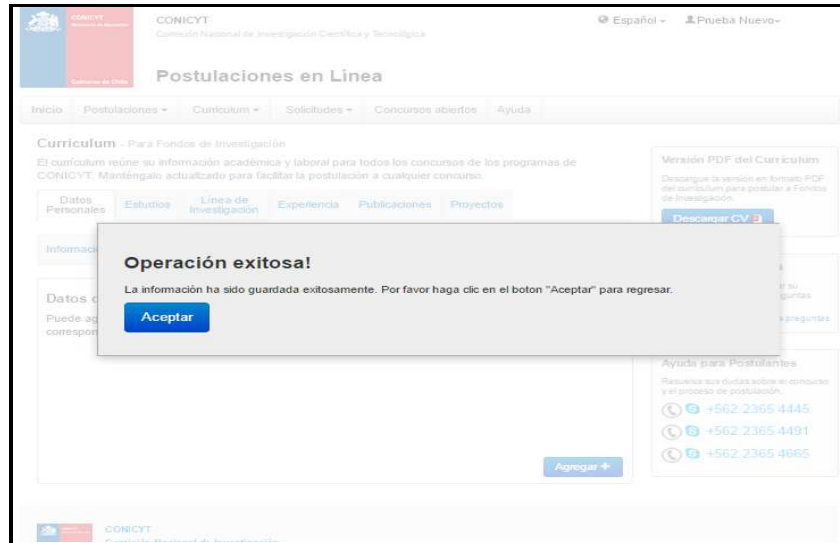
CONICYT
Ministerio de Educación
Gobierno de Chile

CONICYT
Comisión Nacional de Investigación Científica y Tecnológica

Español ▾ Prueba Nuevo ▾

Postulaciones en Línea

Inicio Postulaciones ▾ Curriculum ▾ Solicitudes ▾ Concursos abiertos Ayuda

Curriculum - Para Fondos de Investigación

El curriculum reúne su información académica y laboral para todos los concursos de los programas de CONICYT. Manténgalo actualizado para facilitar la postulación a cualquier concurso.

Datos Personales Estudios Línea de Investigación Experiencia Publicaciones Proyectos

Versión PDF del Curriculum

Descargue la versión en formato PDF del curriculum para postular a Fondos de Investigación.

Descargar CV

Informaci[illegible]

Datos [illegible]

Puede ag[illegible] correspon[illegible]

Operación exitosa!

La información ha sido guardada exitosamente. Por favor haga clic en el boton "Aceptar" para regresar.

Aceptar

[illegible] su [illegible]guntas

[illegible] preguntas

Ayuda para Postulantes

Resuelva sus dudas sobre el concurso y el proceso de postulación.

+562 2365 4445

+562 2365 4491

+562 2365 4665

Agregar +

CONICYT
Comisión Nacional de Investigación